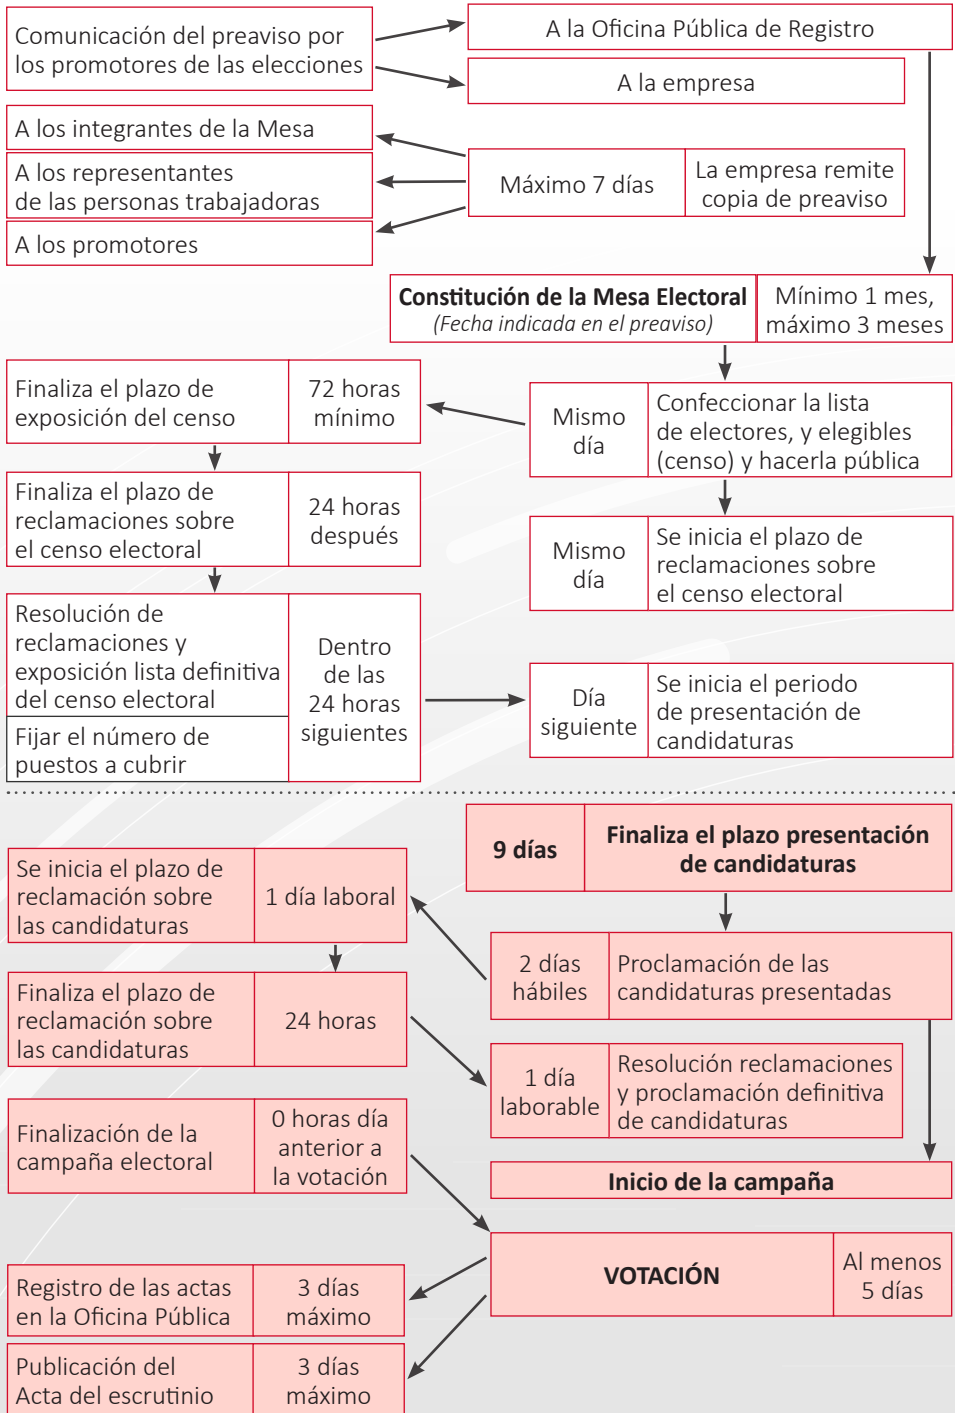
Comunicación del preaviso por los promotores de las elecciones

A la Oficina Pública de Registro

A la empresa

A los integrantes de la Mesa

A los representantes de las personas trabajadoras

A los promotores

Máximo 7 días

La empresa remite copia de preaviso

**Constitución de la Mesa Electoral**
*(Fecha indicada en el preaviso)*

Mínimo 1 mes, máximo 3 meses

Finaliza el plazo de exposición del censo

72 horas mínimo

Mismo día

Confeccionar la lista de electores, y elegibles (censo) y hacerla pública

Finaliza el plazo de reclamaciones sobre el censo electoral

24 horas después

Mismo día

Se inicia el plazo de reclamaciones sobre el censo electoral

Resolución de reclamaciones y exposición lista definitiva del censo electoral

Fijar el número de puestos a cubrir

Dentro de las 24 horas siguientes

Día siguiente

Se inicia el periodo de presentación de candidaturas

**9 días**

**Finaliza el plazo presentación de candidaturas**

Se inicia el plazo de reclamación sobre las candidaturas

1 día laboral

2 días hábiles

Proclamación de las candidaturas presentadas

Finaliza el plazo de reclamación sobre las candidaturas

24 horas

1 día laborable

Resolución reclamaciones y proclamación definitiva de candidaturas

Finalización de la campaña electoral

0 horas día anterior a la votación

**Inicio de la campaña**

**VOTACIÓN**

Al menos 5 días

Registro de las actas en la Oficina Pública

3 días máximo

Publicación del Acta del escrutinio

3 días máximo